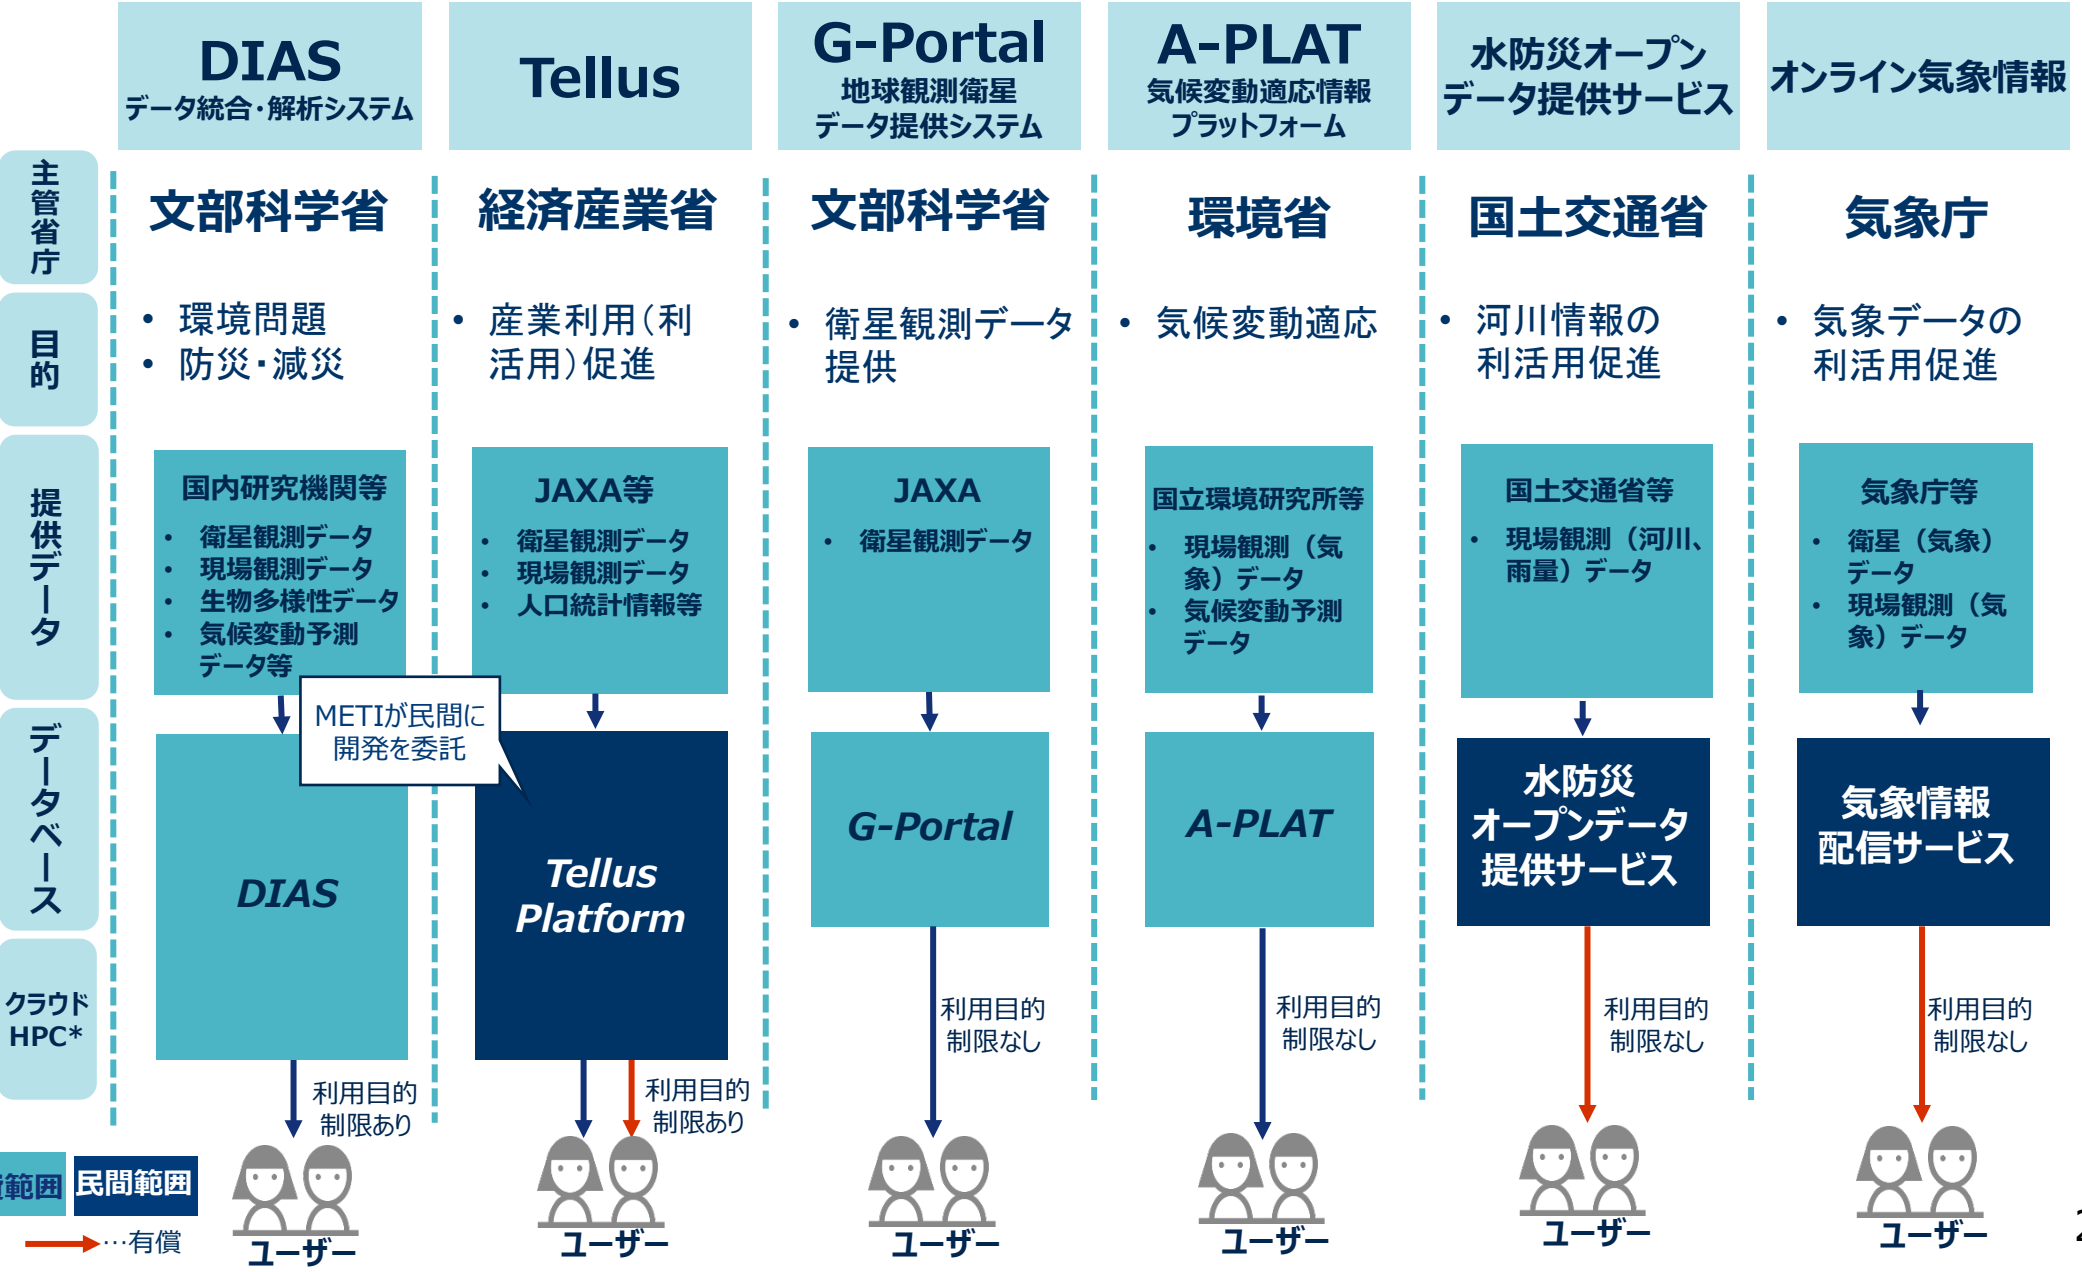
| | DIAS データ統合・解析システム | Tellus | G-Portal 地球観測衛星データ提供システム | A-PLAT 気候変動適応情報プラットフォーム | 水防災オープンデータ提供サービス | オンライン気象情報 |
|---|---|---|---|---|---|---|
| 主管省庁 | 文部科学省 | 経済産業省 | 文部科学省 | 環境省 | 国土交通省 | 気象庁 |
| 目的 | • 環境問題 • 防災・減災 | • 産業利用（利活用）促進 | • 衛星観測データ提供 | • 気候変動適応 | • 河川情報の利活用促進 | • 気象データの利活用促進 |
| 提供データ | 国内研究機関等 • 衛星観測データ • 現場観測データ • 生物多様性データ • 気候変動予測データ等 | JAXA等 • 衛星観測データ • 現場観測データ • 人口統計情報等 | JAXA • 衛星観測データ | 国立環境研究所等 • 現場観測（気象）データ • 気候変動予測データ | 国土交通省等 • 現場観測（河川、雨量）データ | 気象庁等 • 衛星（気象）データ • 現場観測（気象）データ |
| データベース | DIAS | Tellus Platform | G-Portal | A-PLAT | 水防災オープンデータ提供サービス | 気象情報配信サービス |
| クラウド HPC* | | | | | | |
| | 利用目的制限あり | 利用目的制限あり | 利用目的制限なし | 利用目的制限なし | 利用目的制限なし | 利用目的制限なし |
| | ユーザー | ユーザー | ユーザー | ユーザー | ユーザー | ユーザー |

METIが民間に開発を委託

範囲 民間範囲
…有償